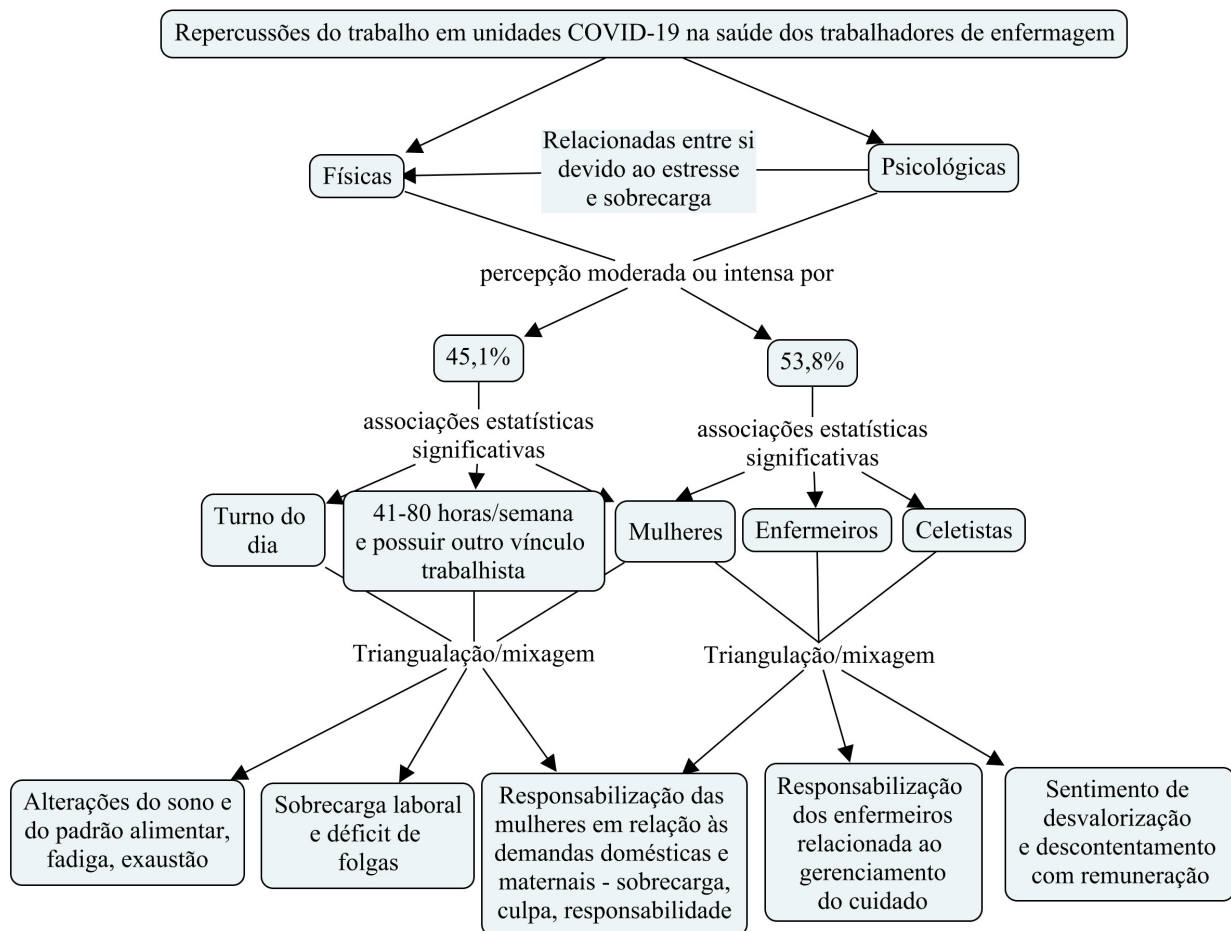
Repercussões do trabalho em unidades COVID-19 na saúde dos trabalhadores de enfermagem

Físicas

Relacionadas entre si devido ao estresse e sobrecarga

Psicológicas

percepção moderada ou intensa por

45,1%

53,8%

associações estatísticas significativas

associações estatísticas significativas

Turno do dia

41-80 horas/semana e possuir outro vínculo trabalhista

Mulheres

Enfermeiros

Celetistas

Triangulação/mixagem

Triangulação/mixagem

Alterações do sono e do padrão alimentar, fadiga, exaustão

Sobrecarga laboral e déficit de folgas

Responsabilização das mulheres em relação às demandas domésticas e maternais - sobrecarga, culpa, responsabilidade

Responsabilização dos enfermeiros relacionada ao gerenciamento do cuidado

Sentimento de desvalorização e descontentamento com remuneração